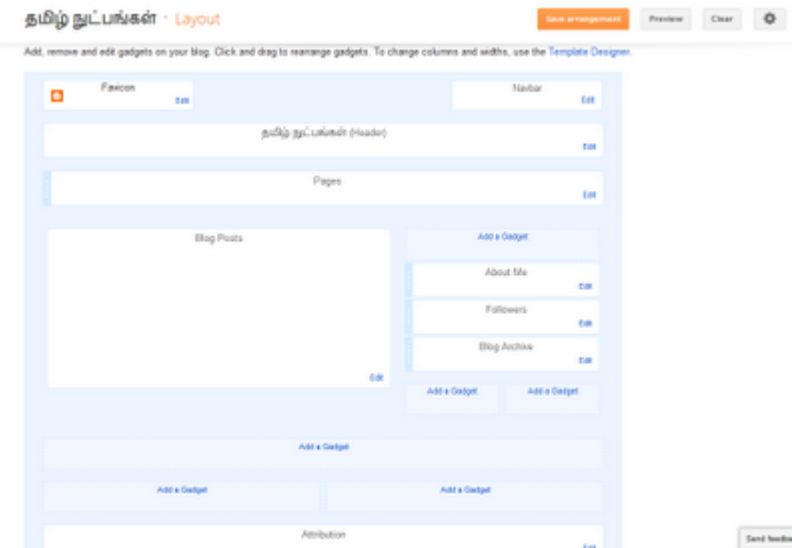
தமிழ் நுட்பங்கள் · Layout

Save arrangement

Preview

Clear

Add, remove and edit gadgets on your blog. Click and drag to rearrange gadgets. To change columns and widths, use the Template Designer.

Favicon
Edit

Navbar
Edit

தமிழ் நுட்பங்கள் (Header)
Edit

Pages
Edit

Blog Posts
Edit

Add a Gadget

About Me
Edit

Followers
Edit

Blog Archive
Edit

Add a Gadget

Add a Gadget

Add a Gadget

Add a Gadget

Add a Gadget

Attribution
Edit

Send feedba